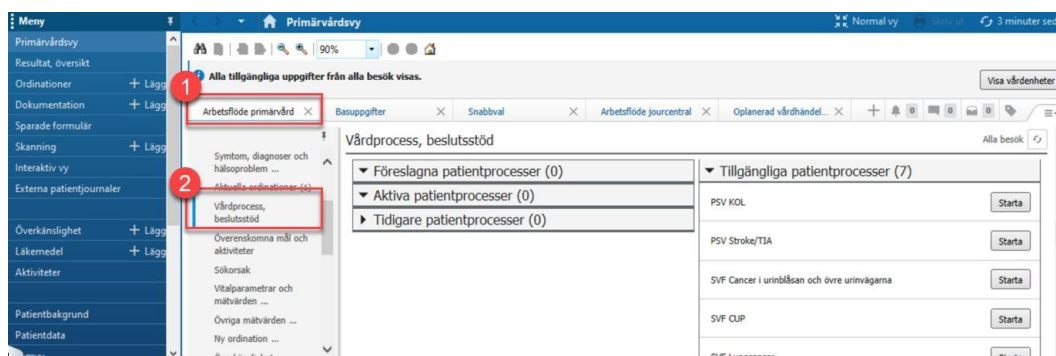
Meny
Primärvårdsvy
Resultat, översikt
Ordinationer + Lägg
Dokumentation + Lägg
Sparade formulär
Skanning + Lägg
Interaktiv vy
Externa patientjournaler
Överkänslighet + Lägg
Läkemedel + Lägg
Aktiviteter
Patientbakgrund
Patientdata

Primärvårdsvy
Normal vy
Skriv ut
3 minuter sed

90%

Alla tillgängliga uppgifter från alla besök visas.
Visa vårdenheter

1
Arbetsflöde primärvård ×
Basuppgifter ×
Snabbval ×
Arbetsflöde jourcentral ×
Oplanerad vårdhändel... ×
0 0 0 0

Symtom, diagnoser och hälsoproblem ...
Aktuella ordinationer (+)
2
Vårdprocess, beslutsstöd
Överenskomna mål och aktiviteter
Sökorsak
Vitalparametrar och mätvärden ...
Övriga mätvärden ...
Ny ordination ...

Vårdprocess, beslutsstöd
Alla besök

▼ Föreslagna patientprocesser (0)
▼ Aktiva patientprocesser (0)
▶ Tidigare patientprocesser (0)

▼ Tillgängliga patientprocesser (7)
PSV KOL Starta
PSV Stroke/TIA Starta
SVF Cancer i urinblåsan och övre urinvägarna Starta
SVF CUP Starta
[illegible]